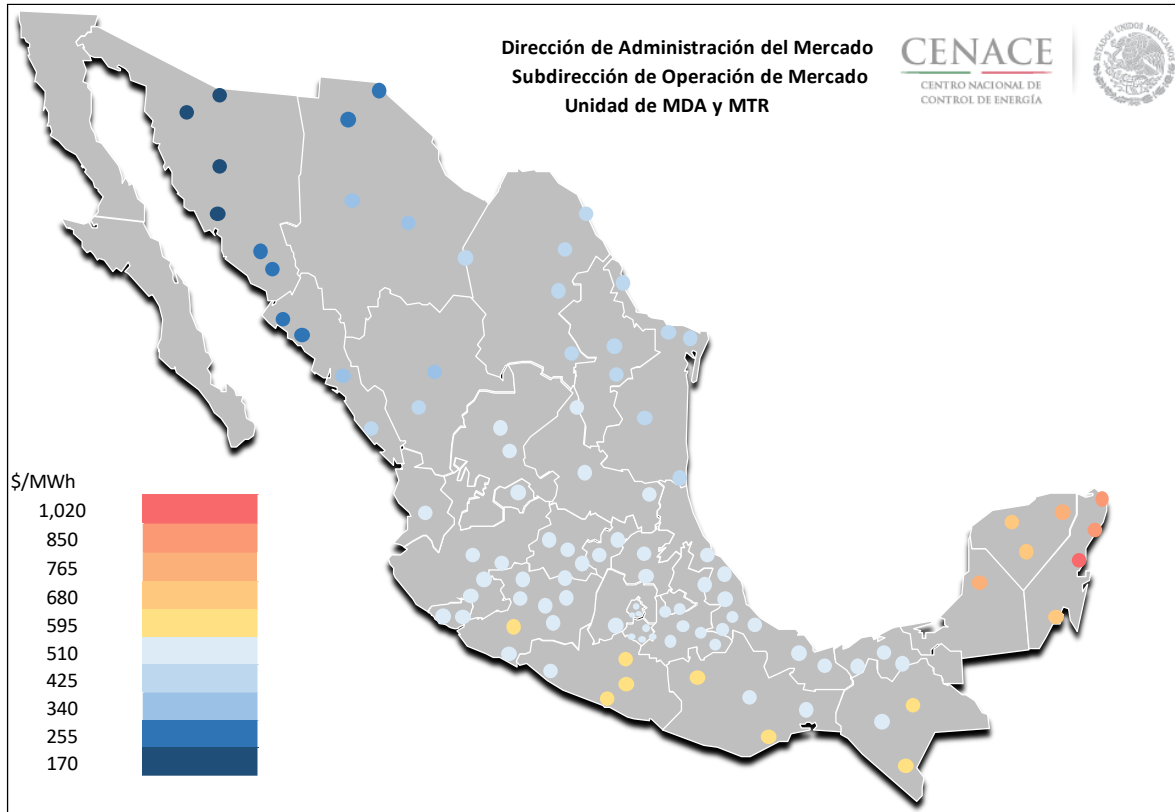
Dirección de Administración del Mercado
Subdirección de Operación de Mercado
Unidad de MDA y MTR

CENACE
CENTRO NACIONAL DE CONTROL DE ENERGÍA

ESTADOS UNIDOS MEXICANOS

$/MWh
1,020
850
765
680
595
510
425
340
255
170